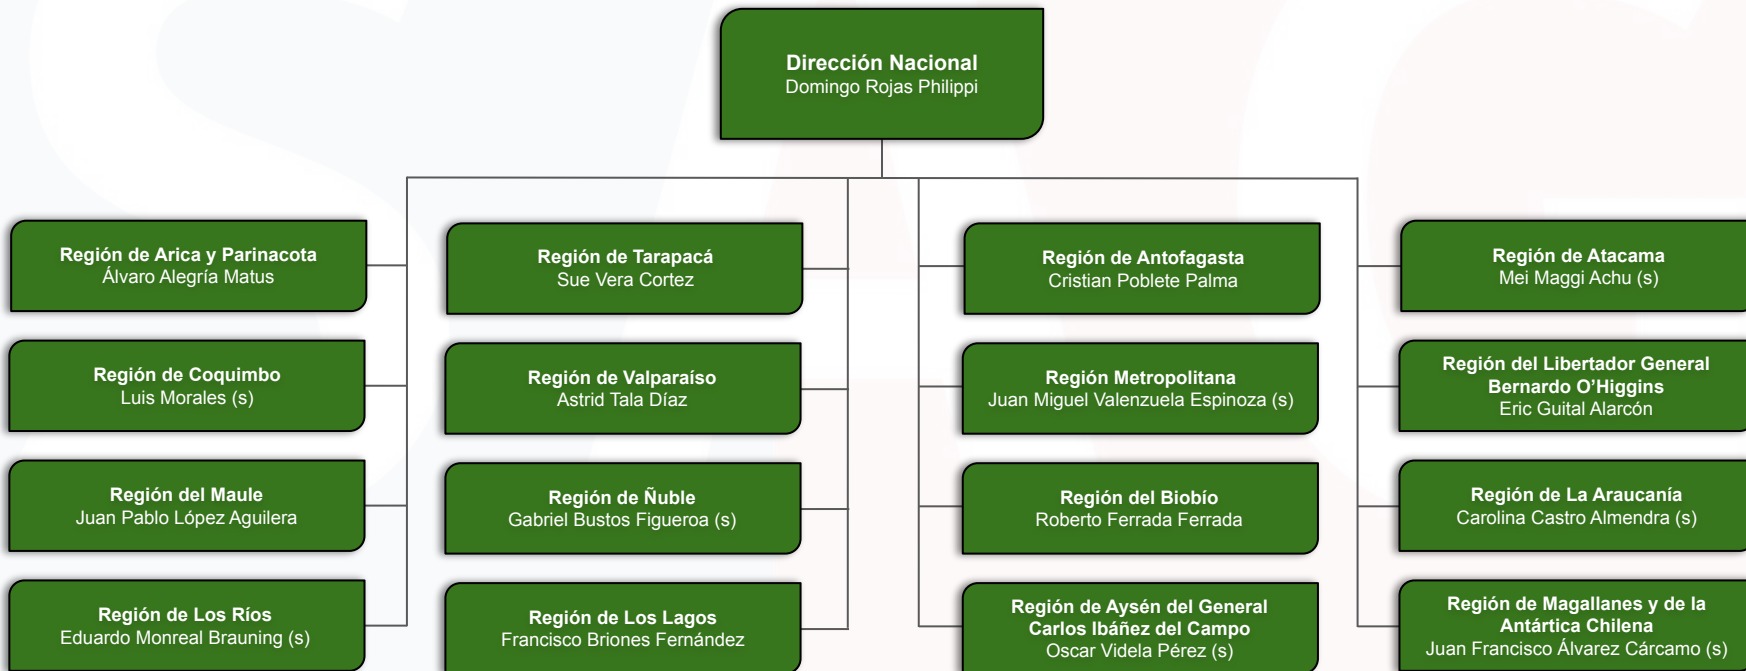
Dirección Nacional
Domingo Rojas Philippi

Región de Arica y Parinacota
Álvaro Alegría Matus

Región de Coquimbo
Luis Morales (s)

Región del Maule
Juan Pablo López Aguilera

Región de Los Ríos
Eduardo Monreal Brauning (s)

Región de Tarapacá
Sue Vera Cortez

Región de Valparaíso
Astrid Tala Díaz

Región de Ñuble
Gabriel Bustos Figueroa (s)

Región de Los Lagos
Francisco Briones Fernández

Región de Antofagasta
Cristian Poblete Palma

Región Metropolitana
Juan Miguel Valenzuela Espinoza (s)

Región del Biobío
Roberto Ferrada Ferrada

Región de Aysén del General Carlos Ibáñez del Campo
Oscar Videla Pérez (s)

Región de Atacama
Mei Maggi Achu (s)

Región del Libertador General Bernardo O'Higgins
Eric Guital Alarcón

Región de La Araucanía
Carolina Castro Almendra (s)

Región de Magallanes y de la Antártica Chilena
Juan Francisco Álvarez Cárcamo (s)